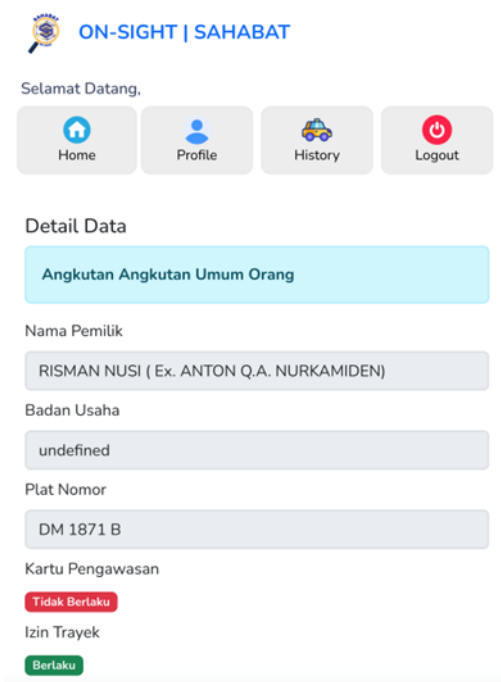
SAHABAT

ON-SIGHT | SAHABAT

Selamat Datang,

Home

Profile

History

Logout

Detail Data

Angkutan Angkutan Umum Orang

Nama Pemilik

RISMAN NUSI ( Ex. ANTON Q.A. NURKAMIDEN)

Badan Usaha

undefined

Plat Nomor

DM 1871 B

Kartu Pengawasan

Tidak Berlaku

Izin Trayek

Berlaku